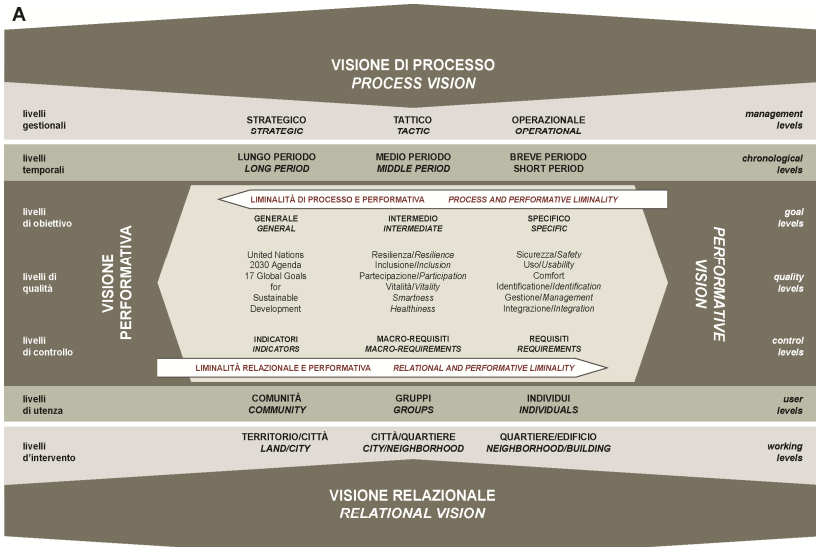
A

VISIONE DI PROCESSO
*PROCESS VISION*

livelli gestionali | STRATEGICO *STRATEGIC* | TATTICO *TACTIC* | OPERAZIONALE *OPERATIONAL* | *management levels*

livelli temporali | LUNGO PERIODO *LONG PERIOD* | MEDIO PERIODO *MIDDLE PERIOD* | BREVE PERIODO SHORT PERIOD | *chronological levels*

VISIONE PERFORMATIVA

LIMINALITÀ DI PROCESSO E PERFORMATIVA *PROCESS AND PERFORMATIVE LIMINALITY*

livelli di obiettivo | GENERALE *GENERAL* | INTERMEDIO *INTERMEDIATE* | SPECIFICO *SPECIFIC* | *goal levels*

livelli di qualità | United Nations 2030 Agenda 17 Global Goals for Sustainable Development | Resilienza/*Resilience* Inclusione/*Inclusion* Partecipazione/*Participation* Vitalità/*Vitality* *Smartness* *Healthiness* | Sicurezza/*Safety* Uso/*Usability* Comfort Identificazione/*Identification* Gestione/*Management* Integrazione/*Integration* | *quality levels*

livelli di controllo | INDICATORI *INDICATORS* | MACRO-REQUISITI *MACRO-REQUIREMENTS* | REQUISITI *REQUIREMENTS* | *control levels*

LIMINALITÀ RELAZIONALE E PERFORMATIVA *RELATIONAL AND PERFORMATIVE LIMINALITY*

*PERFORMATIVE VISION*

livelli di utenza | COMUNITÀ *COMMUNITY* | GRUPPI *GROUPS* | INDIVIDUI *INDIVIDUALS* | *user levels*

livelli d'intervento | TERRITORIO/CITTÀ *LAND/CITY* | CITTÀ/QUARTIERE *CITY/NEIGHBORHOOD* | QUARTIERE/EDIFICIO *NEIGHBORHOOD/BUILDING* | *working levels*

VISIONE RELAZIONALE
*RELATIONAL VISION*